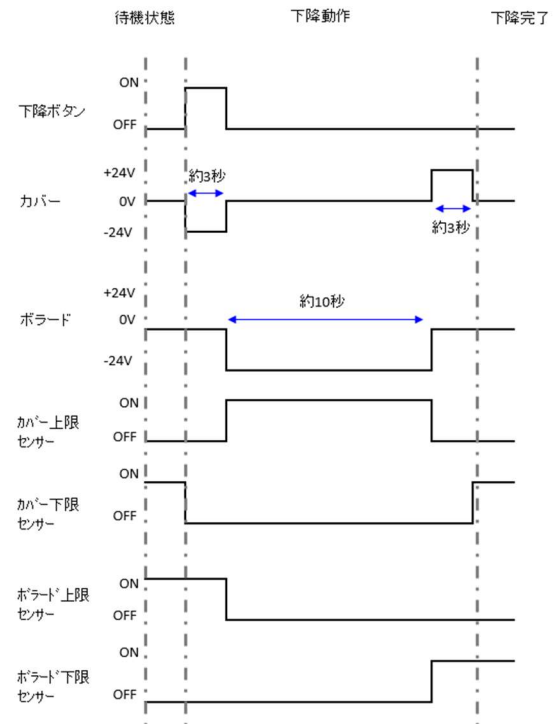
待機状態

下降動作

下降完了

下降ボタン
ON
OFF

カバー
+24V
0V
-24V
約3秒
約3秒

ボラード
+24V
0V
-24V
約10秒

ｶﾊﾞｰ上限センサー
ON
OFF

ｶﾊﾞｰ下限センサー
ON
OFF

ﾎﾞﾗｰﾄﾞ上限センサー
ON
OFF

ﾎﾞﾗｰﾄﾞ下限センサー
ON
OFF